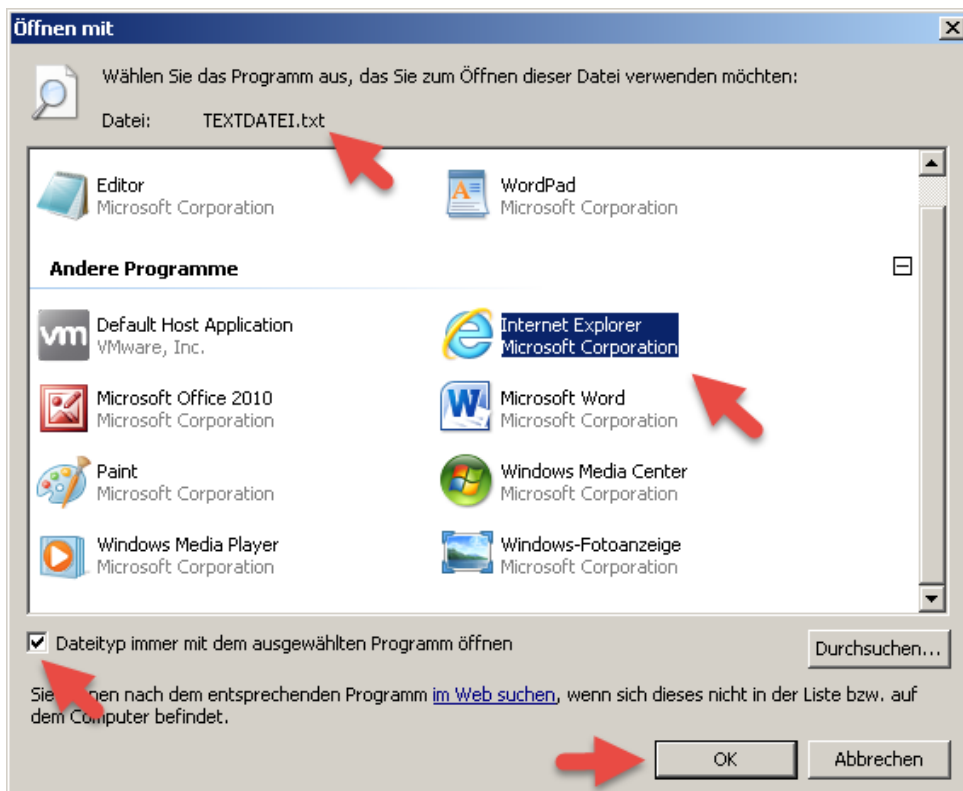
Öffnen mit

Wählen Sie das Programm aus, das Sie zum Öffnen dieser Datei verwenden möchten:

Datei: TEXTDATEI.txt

Editor
Microsoft Corporation

WordPad
Microsoft Corporation

Andere Programme

Default Host Application
VMware, Inc.

Internet Explorer
Microsoft Corporation

Microsoft Office 2010
Microsoft Corporation

Microsoft Word
Microsoft Corporation

Paint
Microsoft Corporation

Windows Media Center
Microsoft Corporation

Windows Media Player
Microsoft Corporation

Windows-Fotoanzeige
Microsoft Corporation

Dateityp immer mit dem ausgewählten Programm öffnen

Durchsuchen...

Sie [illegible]nen nach dem entsprechenden Programm im Web suchen, wenn sich dieses nicht in der Liste bzw. auf dem C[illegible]puter befindet.

OK

Abbrechen